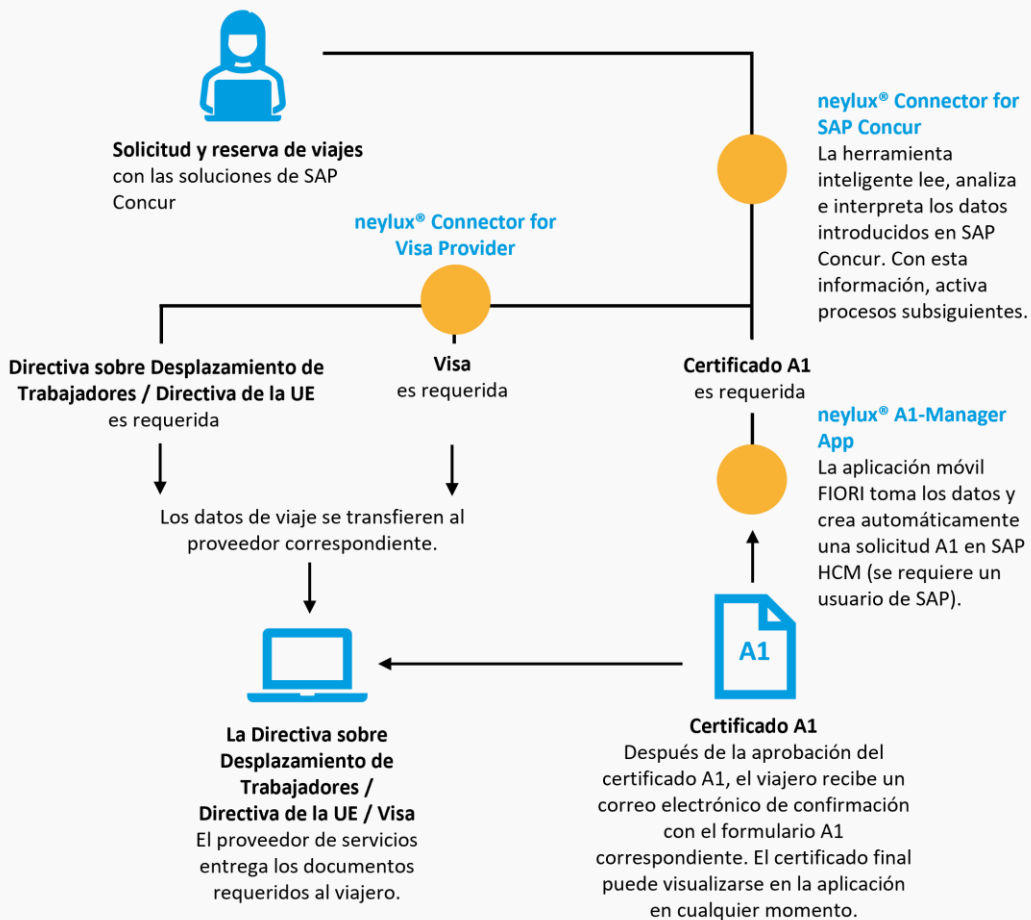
Solicitud y reserva de viajes
con las soluciones de SAP Concur

neylux® Connector for SAP Concur
La herramienta inteligente lee, analiza e interpreta los datos introducidos en SAP Concur. Con esta información, activa procesos subsiguientes.

neylux® Connector for Visa Provider

Directiva sobre Desplazamiento de Trabajadores / Directiva de la UE
es requerida

Visa
es requerida

Certificado A1
es requerida

neylux® A1-Manager App
La aplicación móvil FIORI toma los datos y crea automáticamente una solicitud A1 en SAP HCM (se requiere un usuario de SAP).

Los datos de viaje se transfieren al proveedor correspondiente.

A1

La Directiva sobre Desplazamiento de Trabajadores / Directiva de la UE / Visa
El proveedor de servicios entrega los documentos requeridos al viajero.

Certificado A1
Después de la aprobación del certificado A1, el viajero recibe un correo electrónico de confirmación con el formulario A1 correspondiente. El certificado final puede visualizarse en la aplicación en cualquier momento.